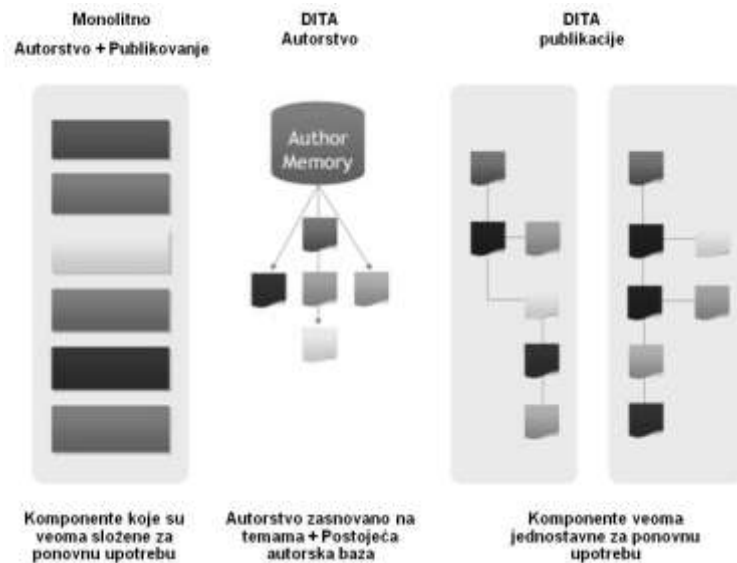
Monolitno
Autorstvo + Publikovanje

DITA
Autorstvo

DITA
publikacije

Author Memory

Komponente koje su veoma složene za ponovnu upotrebu

Autorstvo zasnovano na temama + Postojeća autorska baza

Komponente veoma jednostavne za ponovnu upotrebu